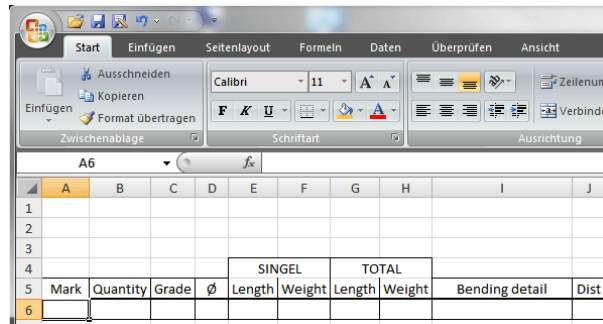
Start Einfügen Seitenlayout Formeln Daten Überprüfen Ansicht

Ausschneiden
Kopieren
Einfügen
Format übertragen
Zwischenablage

Calibri 11
F K U
Schriftart

Zeilenum
Verbinde
Ausrichtung

A6 $f_x$

| | A | B | C | D | E | F | G | H | I | J |
|---|---|---|---|---|---|---|---|---|---|---|
| 1 | | | | | | | | | | |
| 2 | | | | | | | | | | |
| 3 | | | | | | | | | | |
| 4 | | | | | SINGEL | | TOTAL | | | |
| 5 | Mark | Quantity | Grade | Ø | Length | Weight | Length | Weight | Bending detail | Dist |
| 6 | | | | | | | | | | |